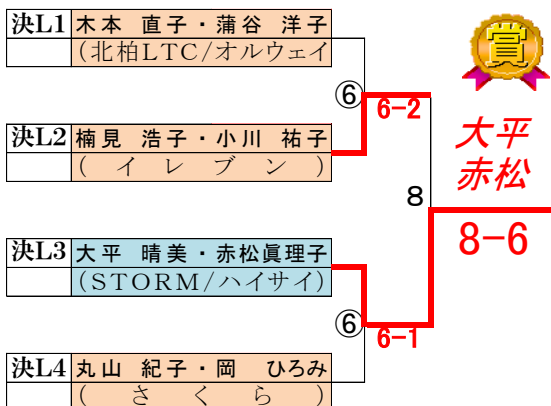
| 決L1 | 木本 直子・蒲谷 洋子 |
|---|---|
| | (北柏LTC/オルウェイ |

| 決L2 | 楠見 浩子・小川 祐子 |
|---|---|
| | ( イ レ ブ ン ) |

| 決L3 | 大平 晴美・赤松眞理子 |
|---|---|
| | (STORM/ハイサイ) |

| 決L4 | 丸山 紀子・岡 ひろみ |
|---|---|
| | ( さ く ら ) |

⑥
6-2

⑥
6-1

8

賞

大平
赤松

8-6